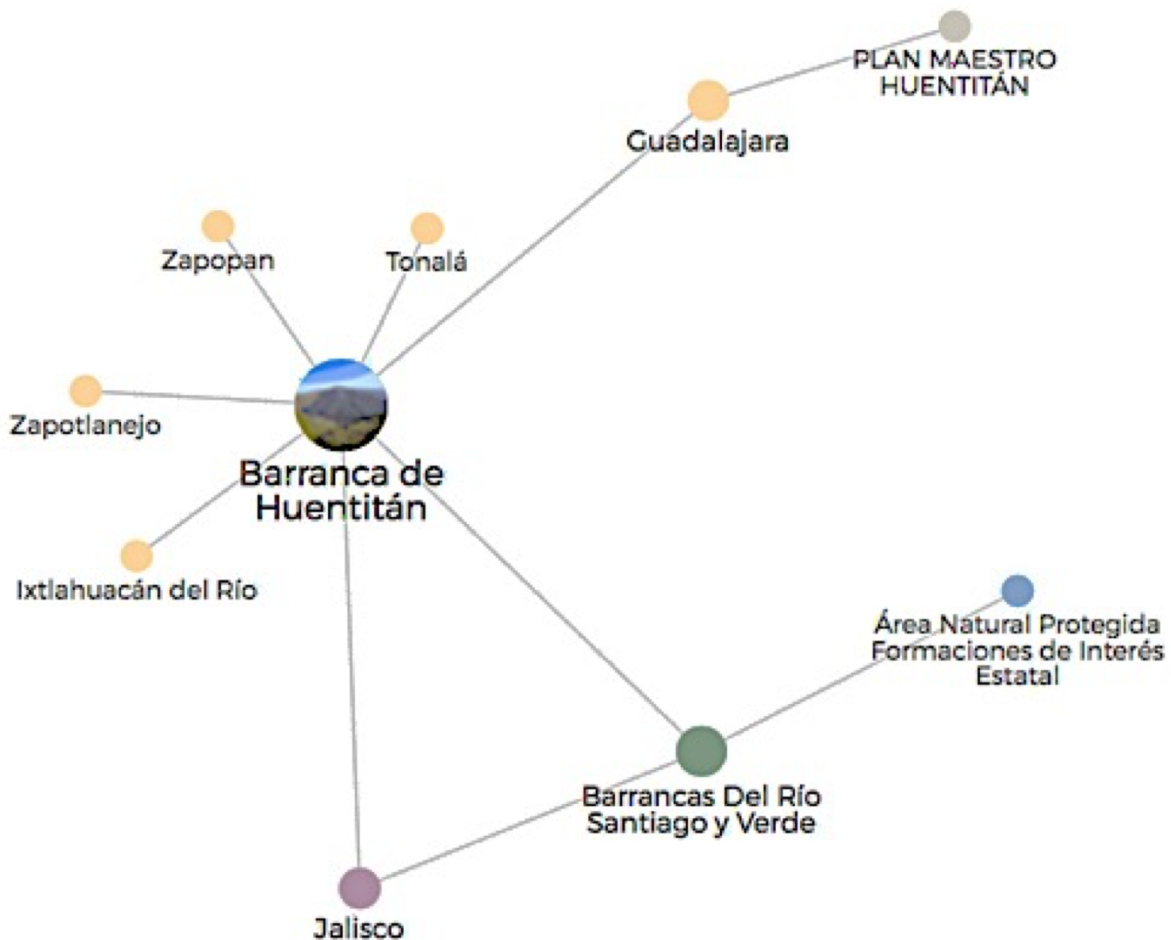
PLAN MAESTRO HUENTITÁN

Guadalajara

Zapopan

Tonalá

Zapotlanejo

Barranca de Huentitán

Ixtlahuacán del Río

Área Natural Protegida Formaciones de Interés Estatal

Barrancas Del Río Santiago y Verde

Jalisco